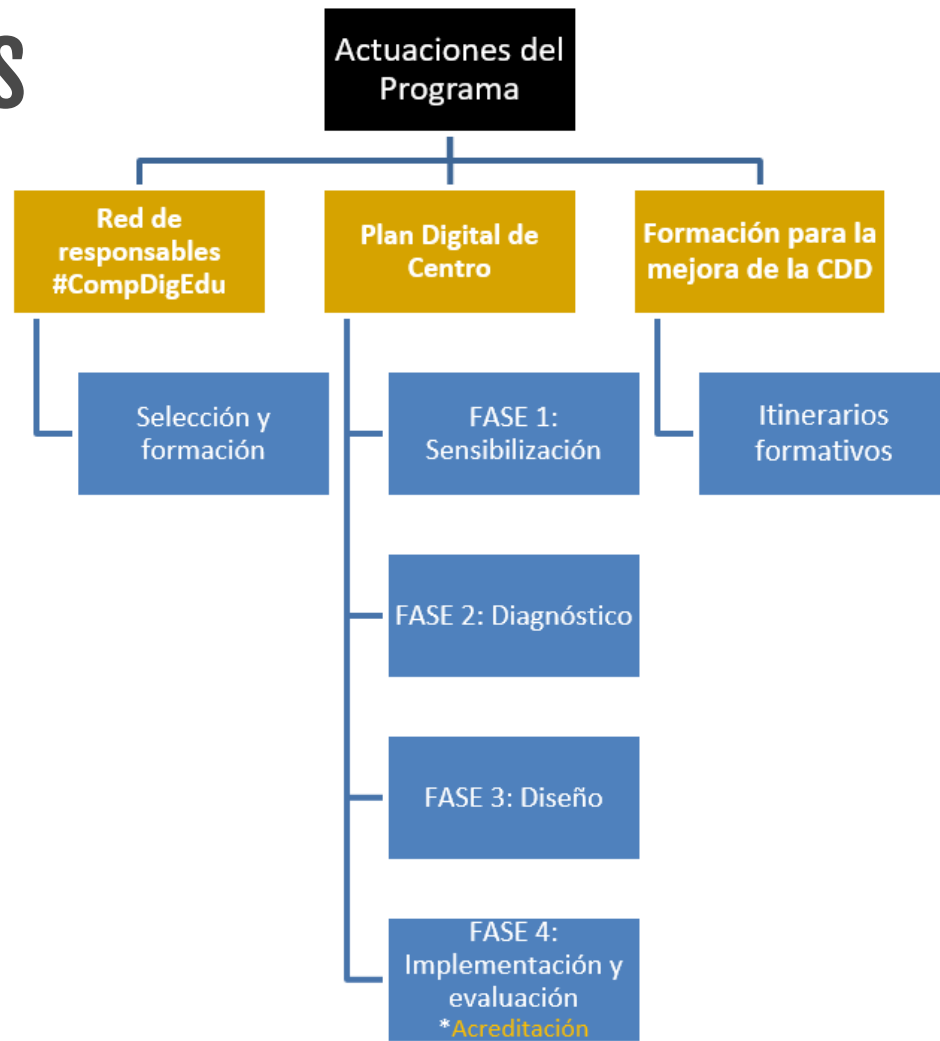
S

Actuaciones del Programa

Red de responsables #CompDigEdu

Plan Digital de Centro

Formación para la mejora de la CDD

Selección y formación

FASE 1: Sensibilización

FASE 2: Diagnóstico

FASE 3: Diseño

FASE 4: Implementación y evaluación *Acreditación

Itinerarios formativos